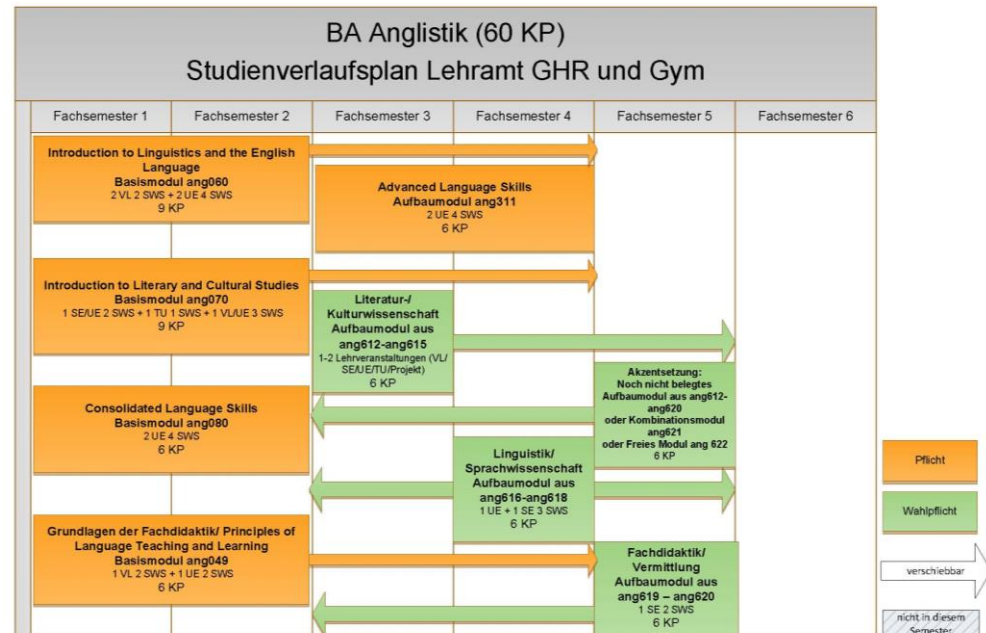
BA Anglistik (60 KP)
Studienverlaufsplan Lehramt GHR und Gym

| Fachsemester 1 | Fachsemester 2 | Fachsemester 3 | Fachsemester 4 | Fachsemester 5 | Fachsemester 6 |
|---|---|---|---|---|---|

Introduction to Linguistics and the English Language
Basismodul ang060
2 VL 2 SWS + 2 UE 4 SWS
9 KP

Advanced Language Skills
Aufbaumodul ang311
2 UE 4 SWS
6 KP

Introduction to Literary and Cultural Studies
Basismodul ang070
1 SE/UE 2 SWS + 1 TU 1 SWS + 1 VL/UE 3 SWS
9 KP

Literatur-/ Kulturwissenschaft Aufbaumodul aus ang612-ang615
1-2 Lehrveranstaltungen (VL/ SE/UE/TU/Projekt)
6 KP

Akzentsetzung:
Noch nicht belegtes Aufbaumodul aus ang612-ang620
oder Kombinationsmodul ang621
oder Freies Modul ang 622
6 KP

Consolidated Language Skills
Basismodul ang080
2 UE 4 SWS
6 KP

Linguistik/ Sprachwissenschaft Aufbaumodul aus ang616-ang618
1 UE + 1 SE 3 SWS
6 KP

Grundlagen der Fachdidaktik/ Principles of Language Teaching and Learning
Basismodul ang049
1 VL 2 SWS + 1 UE 2 SWS
6 KP

Fachdidaktik/ Vermittlung Aufbaumodul aus ang619 – ang620
1 SE 2 SWS
6 KP

Pflicht

Wahlpflicht

verschiebbar

nicht in diesem Semester